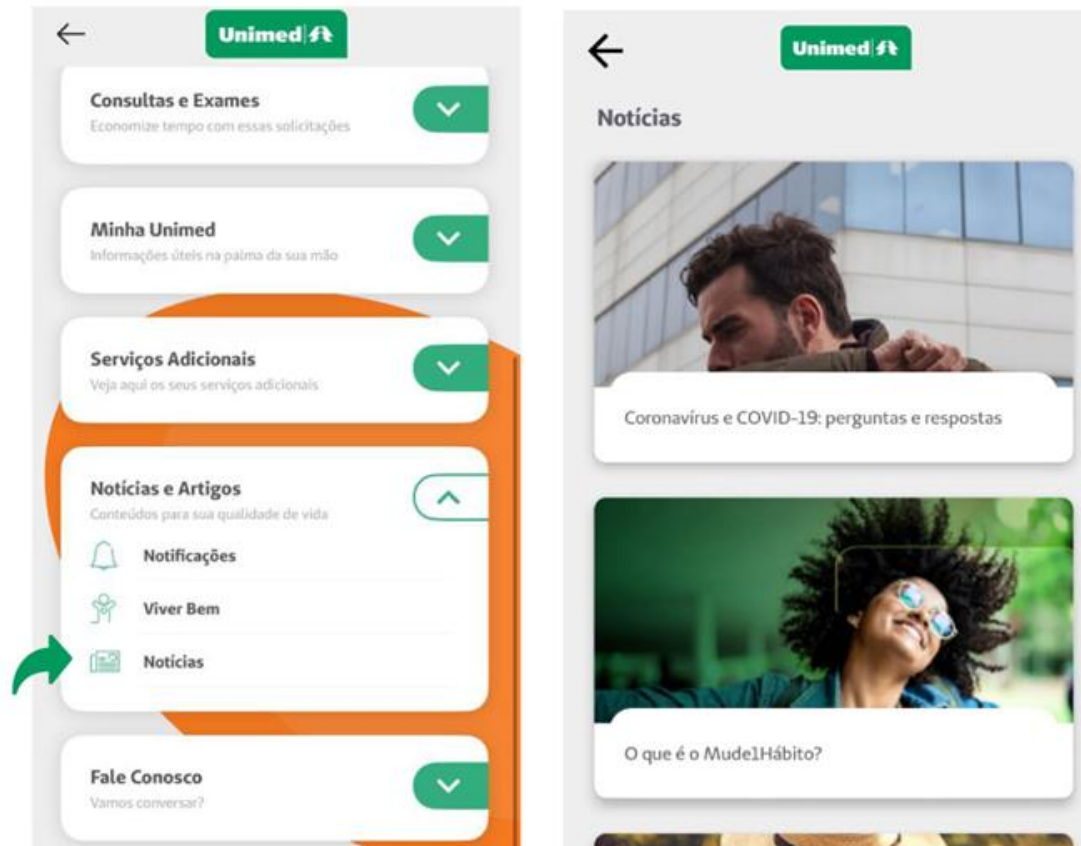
←
Unimed

Consultas e Exames
Economize tempo com essas solicitações

Minha Unimed
Informações úteis na palma da sua mão

Serviços Adicionais
Veja aqui os seus serviços adicionais

Notícias e Artigos
Conteúdos para sua qualidade de vida

Notificações

Viver Bem

Notícias

Fale Conosco
Vamos conversar?

←
Unimed

Notícias

Coronavírus e COVID-19: perguntas e respostas

O que é o Mude1Hábito?